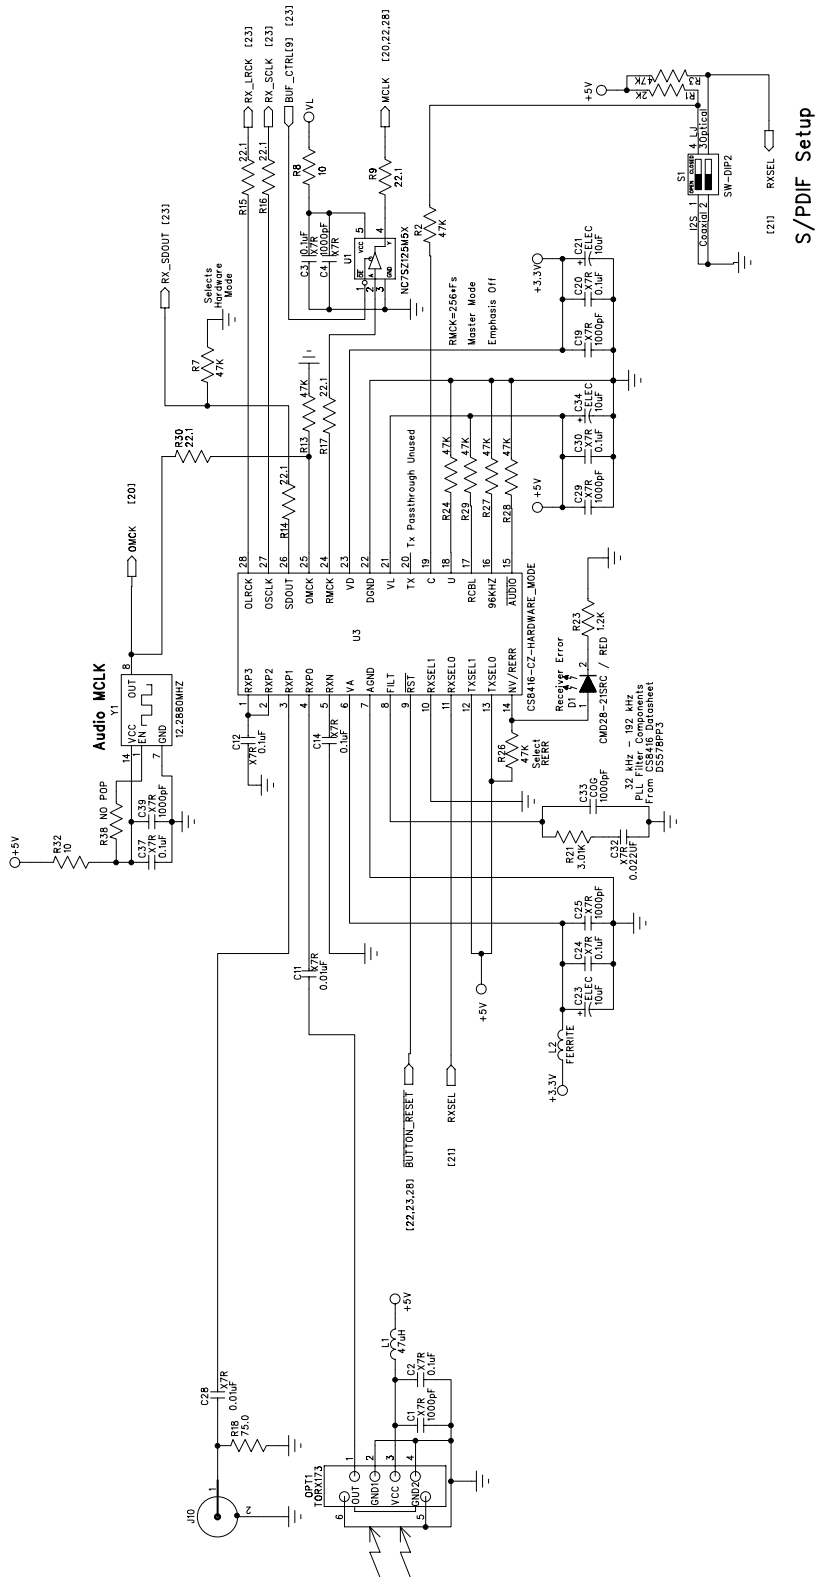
S/PDIF Setup

RX_LRCK [23]
RX_SCLK [23]
BUF_CTRL[9] [23]
VL
MCLK [20,22,28]
RX_SDOUT [23]
Selects Hardware Mode
R7 47K
R15 22.1
R16 22.1
R8 10
R9 22.1
C3 0.1uF X7R
C4 1000pF X7R
U1
NC7SZ125M5X
R2 47K
+5V
R1 47K
R3 2K
S1
I2S 1
Coaxial 2
4 LJ
3Optical
SW-DIP2
RXSEL
[21]
+3.3V
C21 ELEC 10uF
C20 X7R 0.1uF
C19 X7R 1000pF
RMCK=256*Fs
Master Mode
Emphasis Off
C34 ELEC 10uF
C30 X7R 0.1uF
C29 X7R 1000pF
+5V
R24 47K
R29 47K
R27 47K
R28 47K
R13 47K
R17 22.1
R14 22.1
R30 22.1
[20]
OMCK
Tx Passthrough Unused
Audio MCLK
Y1
VCC
EN
OUT
GND
12.2880MHZ
14
7
8
+5V
R32 10
R38 NO POP
C39 X7R 1000pF
C37 X7R 0.1uF
U3
1 RXP3
2 RXP2
3 RXP1
4 RXP0
5 RXN
6 VA
7 AGND
8 FILT
9 RST
10 RXSEL1
11 RXSEL0
12 TXSEL1
13 TXSEL0
14 NV/RERR
28 OLRCK
27 OSCLK
26 SDOUT
25 OMCK
24 RMCK
23 VD
22 DGND
21 VL
20 TX
19 C
18 U
17 RCBL
16 96KHZ
15 $\overline{AUDIO}$
CS8416-CZ-HARDWARE_MODE
Receiver Error
D1
CMD28-21SRC / RED
R23 1.2K
C12 X7R 0.1uF
C14 X7R 0.1uF
R26 47K
Select RERR
C33 COG 1000pF
32 kHz - 192 kHz
PLL Filter Components
From CS8416 Datasheet
DS578PP3
R21 3.01K
C32 X7R 0.022UF
C25 X7R 1000pF
C24 X7R 0.1uF
C23 ELEC 10uF
L2 FERRITE
+3.3V
+5V
C11 X7R 0.01uF
$\overline{BUTTON\_RESET}$
[22,23,28]
RXSEL
[21]
C28 X7R 0.01uF
R18 75.0
J10
1
2
L1 47uH
+5V
C2 X7R 0.1uF
C1 X7R 1000pF
OPT1
TORX173
OUT 1
GND1 2
VCC 3
GND2 4
5
6